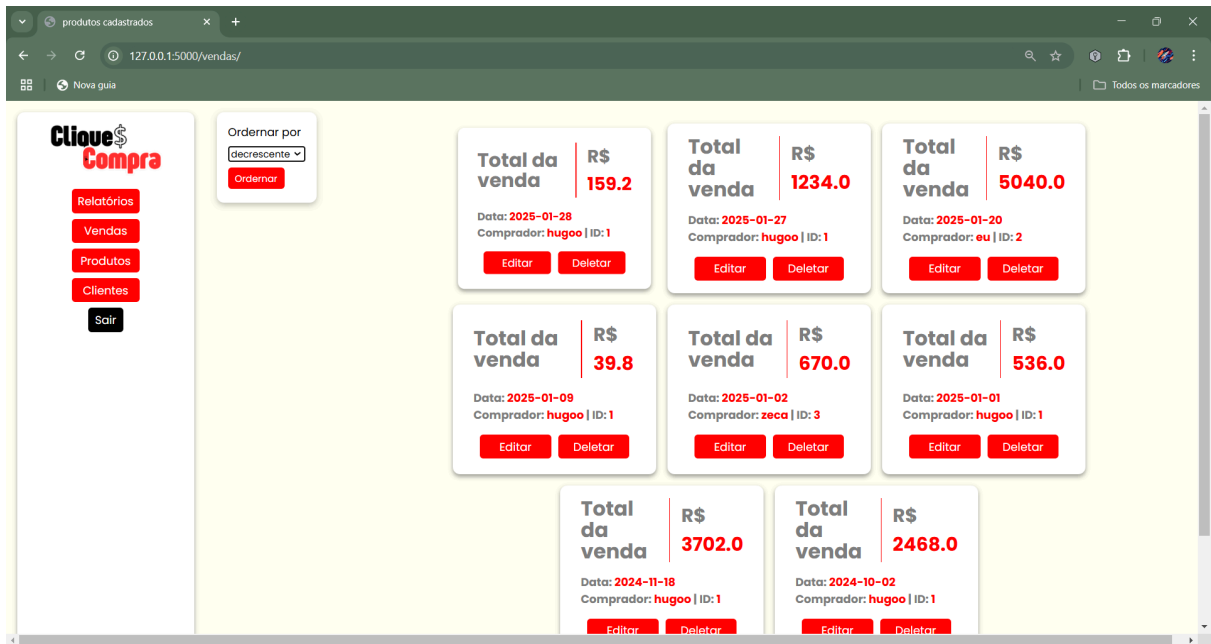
produtos cadastrados

127.0.0.1:5000/vendas/

Nova guia

Todos os marcadores

Clique$ Compra

Relatórios

Vendas

Produtos

Clientes

Sair

Ordernar por

decrescente

Ordernar

Total da venda R$ 159.2
Data: 2025-01-28
Comprador: hugoo | ID: 1
Editar Deletar

Total da venda R$ 1234.0
Data: 2025-01-27
Comprador: hugoo | ID: 1
Editar Deletar

Total da venda R$ 5040.0
Data: 2025-01-20
Comprador: eu | ID: 2
Editar Deletar

Total da venda R$ 39.8
Data: 2025-01-09
Comprador: hugoo | ID: 1
Editar Deletar

Total da venda R$ 670.0
Data: 2025-01-02
Comprador: zeca | ID: 3
Editar Deletar

Total da venda R$ 536.0
Data: 2025-01-01
Comprador: hugoo | ID: 1
Editar Deletar

Total da venda R$ 3702.0
Data: 2024-11-18
Comprador: hugoo | ID: 1
Editar Deletar

Total da venda R$ 2468.0
Data: 2024-10-02
Comprador: hugoo | ID: 1
Editar Deletar